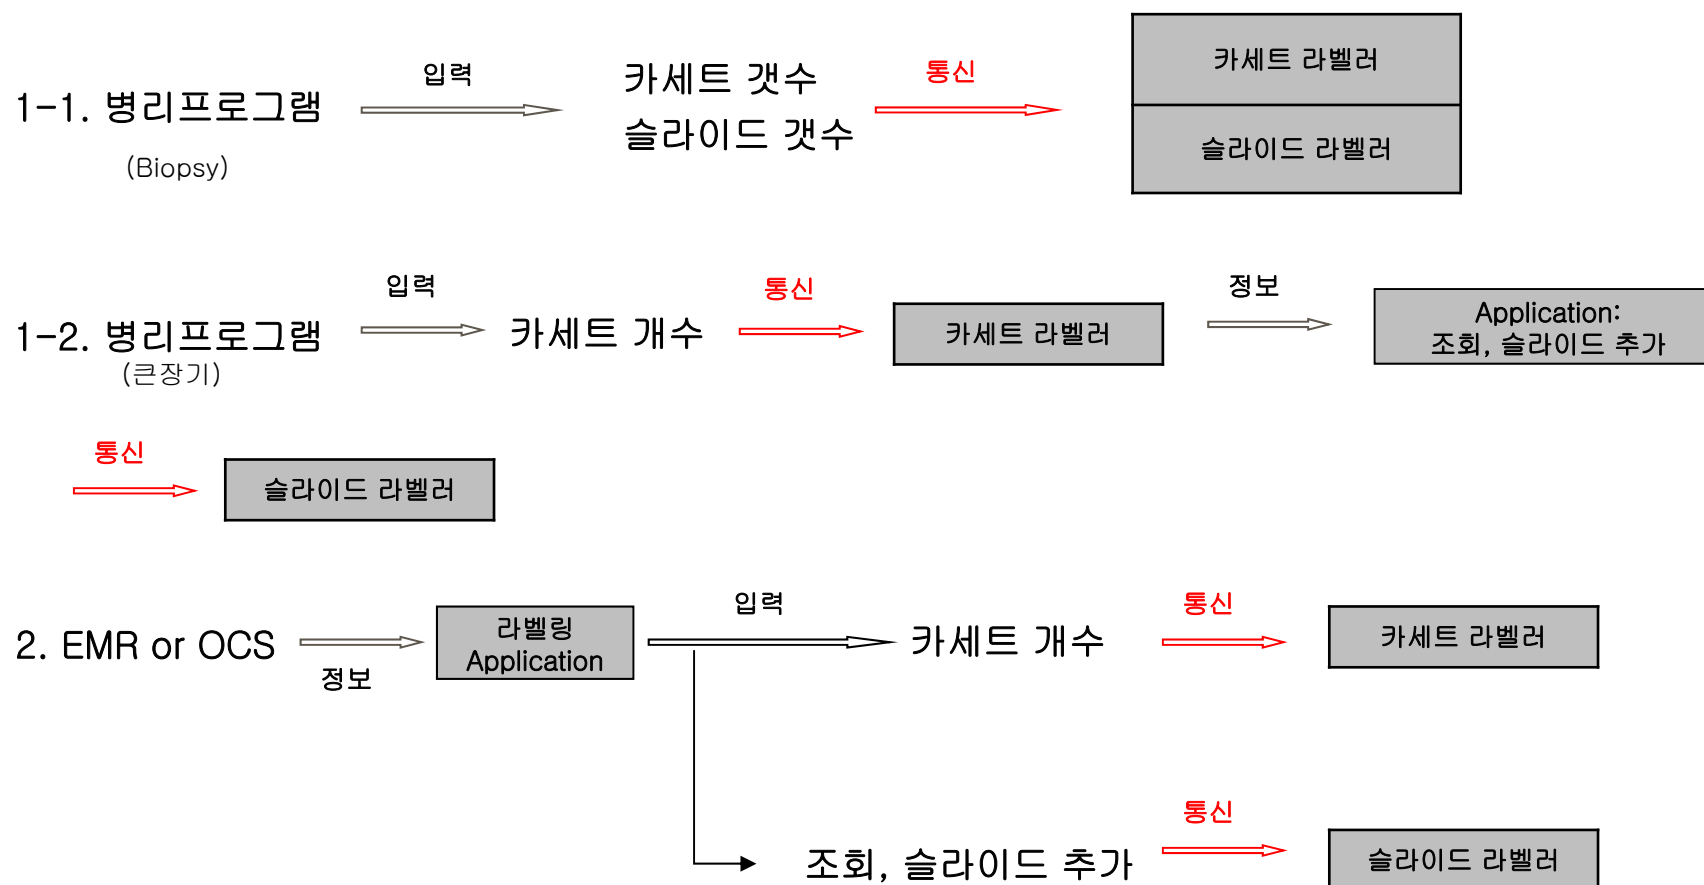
1-1. 병리프로그램
(Biopsy)

입력

카세트 갯수
슬라이드 갯수

통신

카세트 라벨러

슬라이드 라벨러

1-2. 병리프로그램
(큰장기)

입력

카세트 개수

통신

카세트 라벨러

정보

Application:
조회, 슬라이드 추가

통신

슬라이드 라벨러

2. EMR or OCS

정보

라벨링
Application

입력

카세트 개수

통신

카세트 라벨러

조회, 슬라이드 추가

통신

슬라이드 라벨러